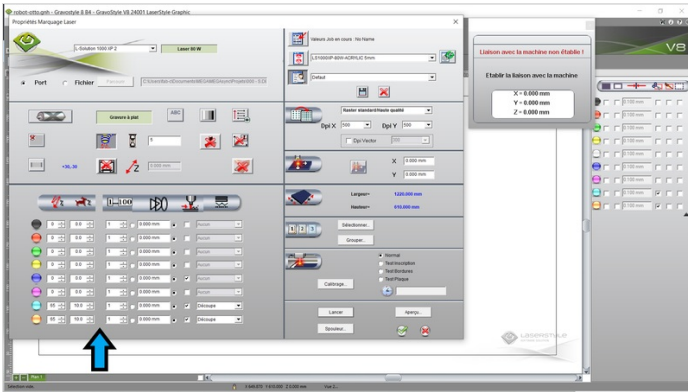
robot-otto.gsb - GravoStyle 8 B4 - GravoStyle V8 24001 LaserStyle Graphic

Propriétés Marquage Laser

LJ-Solution 1000 IP 2

Laser 90 W

Port

Fichier

Parcourir

C:\Users\Ade\Documents\GRAVOGRAPH\Projets\000 - LCA

Gravure à plat

ABC

5

+35, 30

Valeurs Job en cours : No Name

LS100HP-80W-ACRYLIC 6mm

Defaut

Raster standard haute qualité

Dpi X

500

Dpi Y

500

Dpi Vector

X

0.000 mm

Y

0.000 mm

Largeur=

1220.000 mm

Hauteur=

610.000 mm

Sélectionner...

Grouper...

Normal

Test Inscription

Test Bordures

Test Plaque

Calibrage...

Lancer

Apercu...

Spouleur...

1:100

0.000 mm

Aucun

Aucun

Aucun

Aucun

Aucun

Aucun

95

10.0

Découpe

95

10.0

Découpe

Liaison avec la machine non établie !

Etablir la liaison avec la machine

X = 0.000 mm

Y = 0.000 mm

Z = 0.000 mm

V8

0.100 mm

0.100 mm

0.100 mm

0.100 mm

0.100 mm

0.100 mm

0.100 mm

0.100 mm

0.100 mm

LASERSTYLE

Plan 1

Sélection vide

Vue 2...